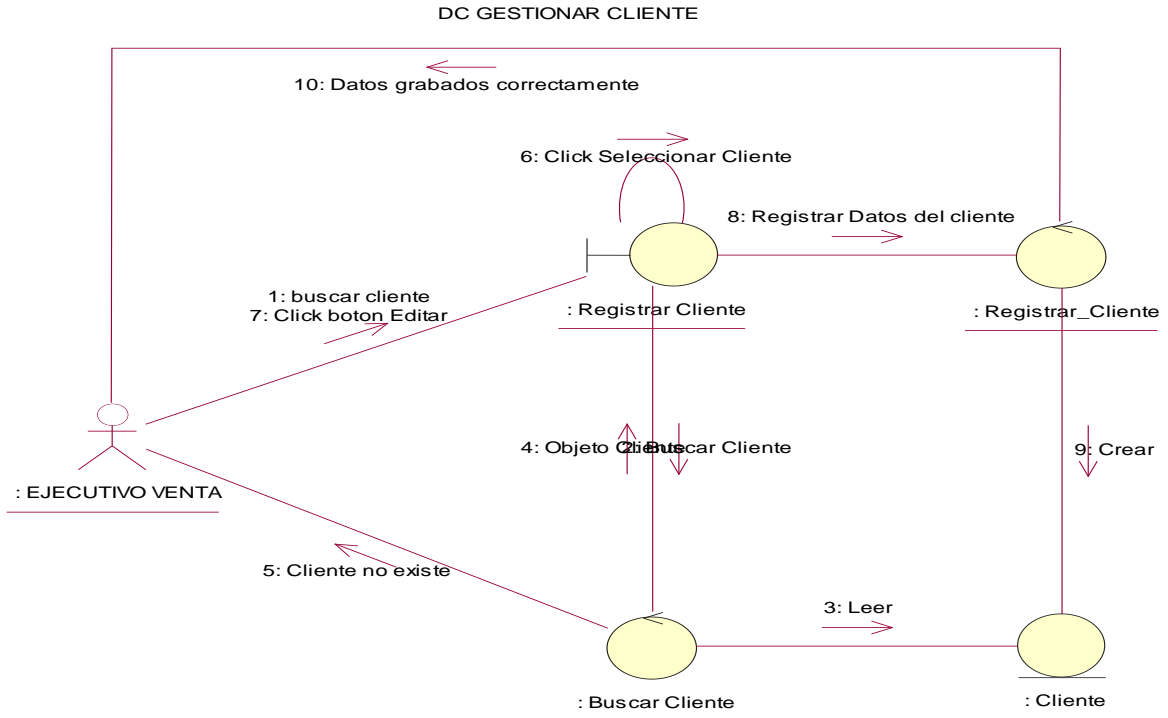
DC GESTIONAR CLIENTE

10: Datos grabados correctamente

6: Click Seleccionar Cliente

8: Registrar Datos del cliente

1: buscar cliente
7: Click boton Editar

: Registrar Cliente

: Registrar_Cliente

4: Objeto Cliente
2: Buscar Cliente

9: Crear

: EJECUTIVO VENTA

5: Cliente no existe

3: Leer

: Buscar Cliente

: Cliente